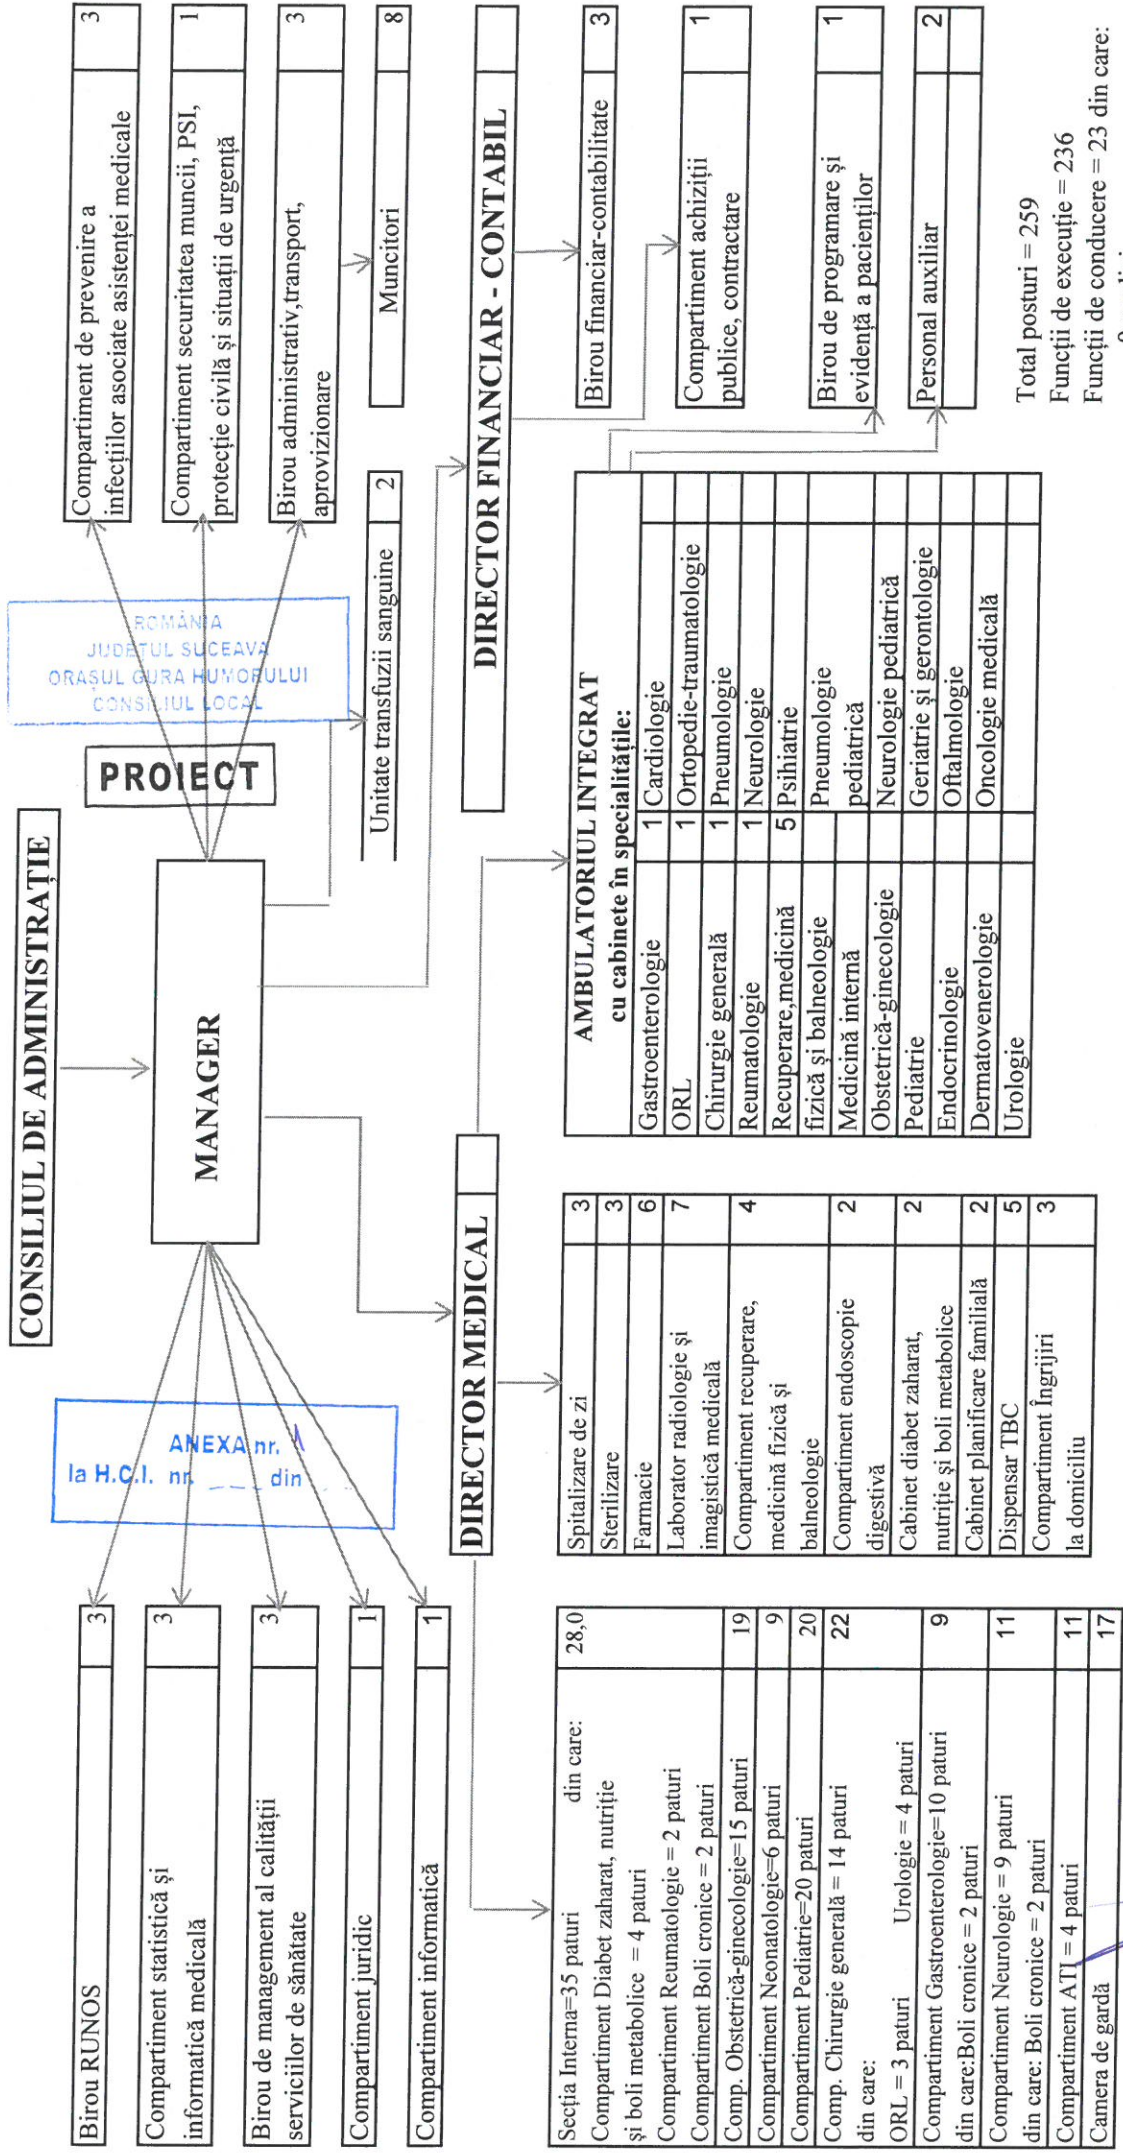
CONSILIUL DE ADMINISTRAȚIE

MANAGER

PROIECT

ROMÂNIA
JUDEȚUL SUCEAVA
ORAȘUL GURA HUMORULUI
CONSILIUL LOCAL

ANEXA nr. 1
la H.C.I. nr. ___ din ___

| Birou RUNOS | 3 |
|---|---|
| Compartiment statistică și informatică medicală | 3 |
| Birou de management al calității serviciilor de sănătate | 3 |
| Compartiment juridic | 1 |
| Compartiment informatică | 1 |

| Compartiment de prevenire a infecțiilor asociate asistenței medicale | 3 |
|---|---|
| Compartiment securitatea muncii, PSI, protecție civilă și situații de urgență | 1 |
| Birou administrativ,transport, aprovizionare | 3 |
| Muncitori | 8 |

| Unitate transfuzii sanguine | 2 |
|---|---|

DIRECTOR MEDICAL

| Secția Interna=35 paturi din care: | 28,0 |
|---|---|
| Compartiment Diabet zaharat, nutriție și boli metabolice = 4 paturi | |
| Compartiment Reumatologie = 2 paturi | |
| Compartiment Boli cronice = 2 paturi | |
| Comp. Obstetrică-ginecologie=15 paturi | 19 |
| Compartiment Neonatologie=6 paturi | 9 |
| Compartiment Pediatrie=20 paturi | 20 |
| Comp. Chirurgie generală = 14 paturi din care: ORL = 3 paturi Urologie = 4 paturi | 22 |
| Compartiment Gastroenterologie=10 paturi din care:Boli cronice = 2 paturi | 9 |
| Compartiment Neurologie = 9 paturi din care: Boli cronice = 2 paturi | 11 |
| Compartiment ATI = 4 paturi | 11 |
| Camera de gardă | 17 |

| Spitalizare de zi | 3 |
|---|---|
| Sterilizare | 3 |
| Farmacie | 6 |
| Laborator radiologie și imagistică medicală | 7 |
| Compartiment recuperare, medicină fizică și balneologie | 4 |
| Compartiment endoscopie digestivă | 2 |
| Cabinet diabet zaharat, nutriție și boli metabolice | 2 |
| Cabinet planificare familială | 2 |
| Dispensar TBC | 5 |
| Compartiment Îngrijiri la domiciliu | 3 |

AMBULATORIUL INTEGRAT cu cabinete în specialitățile:

| Gastroenterologie | 1 | Cardiologie |
|---|---|---|
| ORL | 1 | Ortopedie-traumatologie |
| Chirurgie generală | 1 | Pneumologie |
| Reumatologie | 1 | Neurologie |
| Recuperare,medicină fizică și balneologie | 5 | Psihiatrie |
| Medicină internă | | Pneumologie pediatrică |
| Obstetrică-ginecologie | | Neurologie pediatrică |
| Pediatrie | | Geriatrie și gerontologie |
| Endocrinologie | | Oftalmologie |
| Dermatovenerologie | | Oncologie medicală |
| Urologie | | |

DIRECTOR FINANCIAR - CONTABIL

| Birou financiar-contabilitate | 3 |
|---|---|
| Compartiment achiziții publice, contractare | 1 |
| Birou de programare și evidență a pacienților | 1 |
| Personal auxiliar | 2 |

Total posturi = 259
Funcții de execuție = 236
Funcții de conducere = 23 din care:
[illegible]